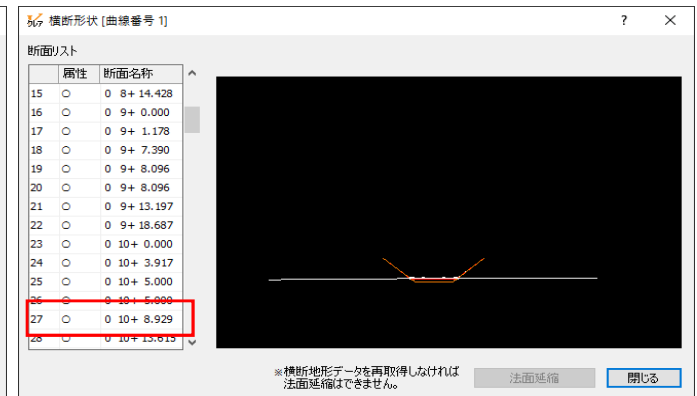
横断形状 [曲線番号 1]

?

断面リスト

|  | 属性 | 断面名称 |
|---|---|---|
| 15 | ○ | 0 8+ 14.428 |
| 16 | ○ | 0 9+ 0.000 |
| 17 | ○ | 0 9+ 1.178 |
| 18 | ○ | 0 9+ 7.390 |
| 19 | ○ | 0 9+ 8.096 |
| 20 | ○ | 0 9+ 8.096 |
| 21 | ○ | 0 9+ 13.197 |
| 22 | ○ | 0 9+ 18.687 |
| 23 | ○ | 0 10+ 0.000 |
| 24 | ○ | 0 10+ 3.917 |
| 25 | ○ | 0 10+ 5.000 |
| 26 | ○ | 0 10+ 5.000 |
| 27 | ○ | 0 10+ 8.929 |
| 28 | ○ | 0 10+ 13.615 |

※横断地形データを再取得しなければ法面延縮はできません。

法面延縮

閉じる